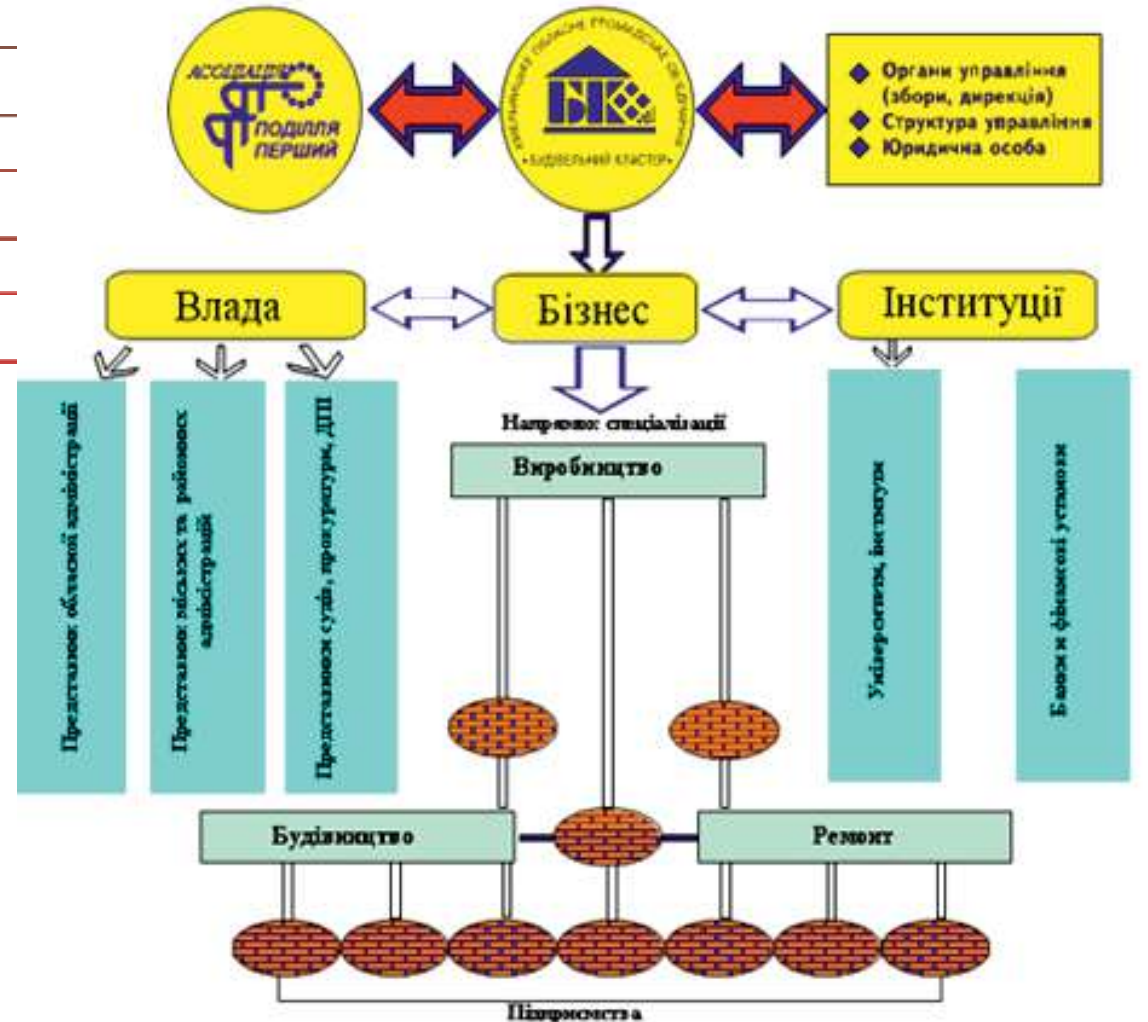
АСОЦІАЦІЯ
ПОДІЛЛЯ ПЕРШИЙ

ХМЕЛЬНИЦЬКЕ ОБЛАСНЕ ГРОМАДСЬКЕ ОБ'ЄДНАННЯ
БК
«БУДІВЕЛЬНИЙ КЛАСТЕР»

Органи управління (збори, дирекція)
Структура управління
Юридична особа

Влада
Бізнес
Інституції

Представник обласної адміністрації
Представник міських та районних адміністрацій
Представник судів, прокуратури, ДПІ

Напрямки спеціалізації

Виробництво

Університети, інститути
Банки и фінансові установи

Будівництво
Ремонт

Підприємства